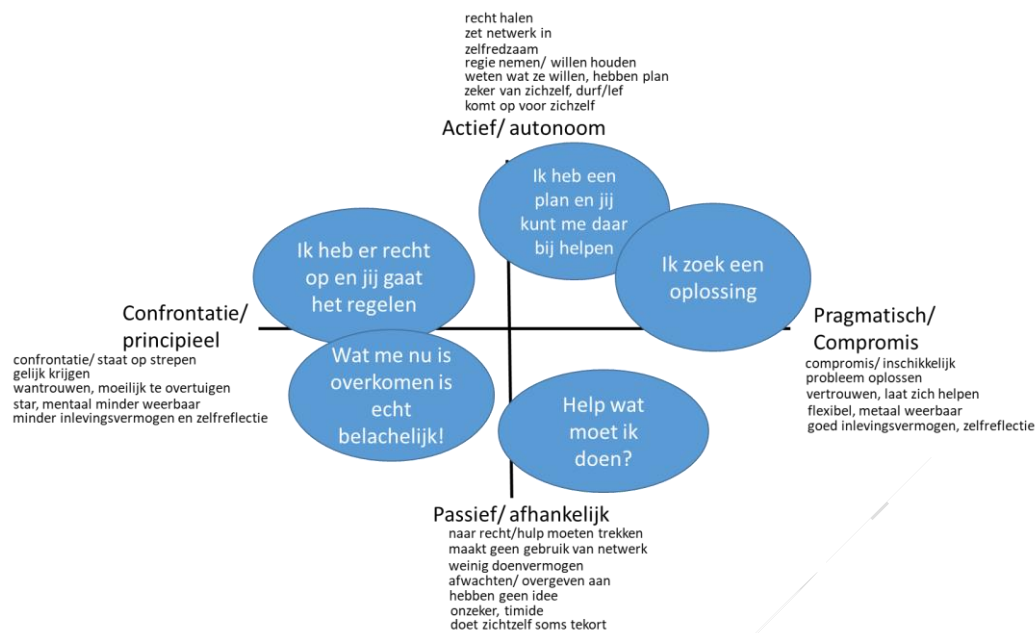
recht halen
zet netwerk in
zelfredzaam
regie nemen/ willen houden
weten wat ze willen, hebben plan
zeker van zichzelf, durf/lef
komt op voor zichzelf

Actief/ autonoom

Ik heb een plan en jij kunt me daar bij helpen

Ik heb er recht op en jij gaat het regelen

Ik zoek een oplossing

Confrontatie/ principieel

confrontatie/ staat op strepen
gelijk krijgen
wantrouwen, moeilijk te overtuigen
star, mentaal minder weerbaar
minder inlevingsvermogen en zelfreflectie

Wat me nu is overkomen is echt belachelijk!

Help wat moet ik doen?

Pragmatisch/ Compromis

compromis/ inschikkelijk
probleem oplossen
vertrouwen, laat zich helpen
flexibel, metaal weerbaar
goed inlevingsvermogen, zelfreflectie

Passief/ afhankelijk

naar recht/hulp moeten trekken
maakt geen gebruik van netwerk
weinig doenvermogen
afwachten/ overgeven aan
hebben geen idee
onzeker, timide
doet zichtzelf soms tekort